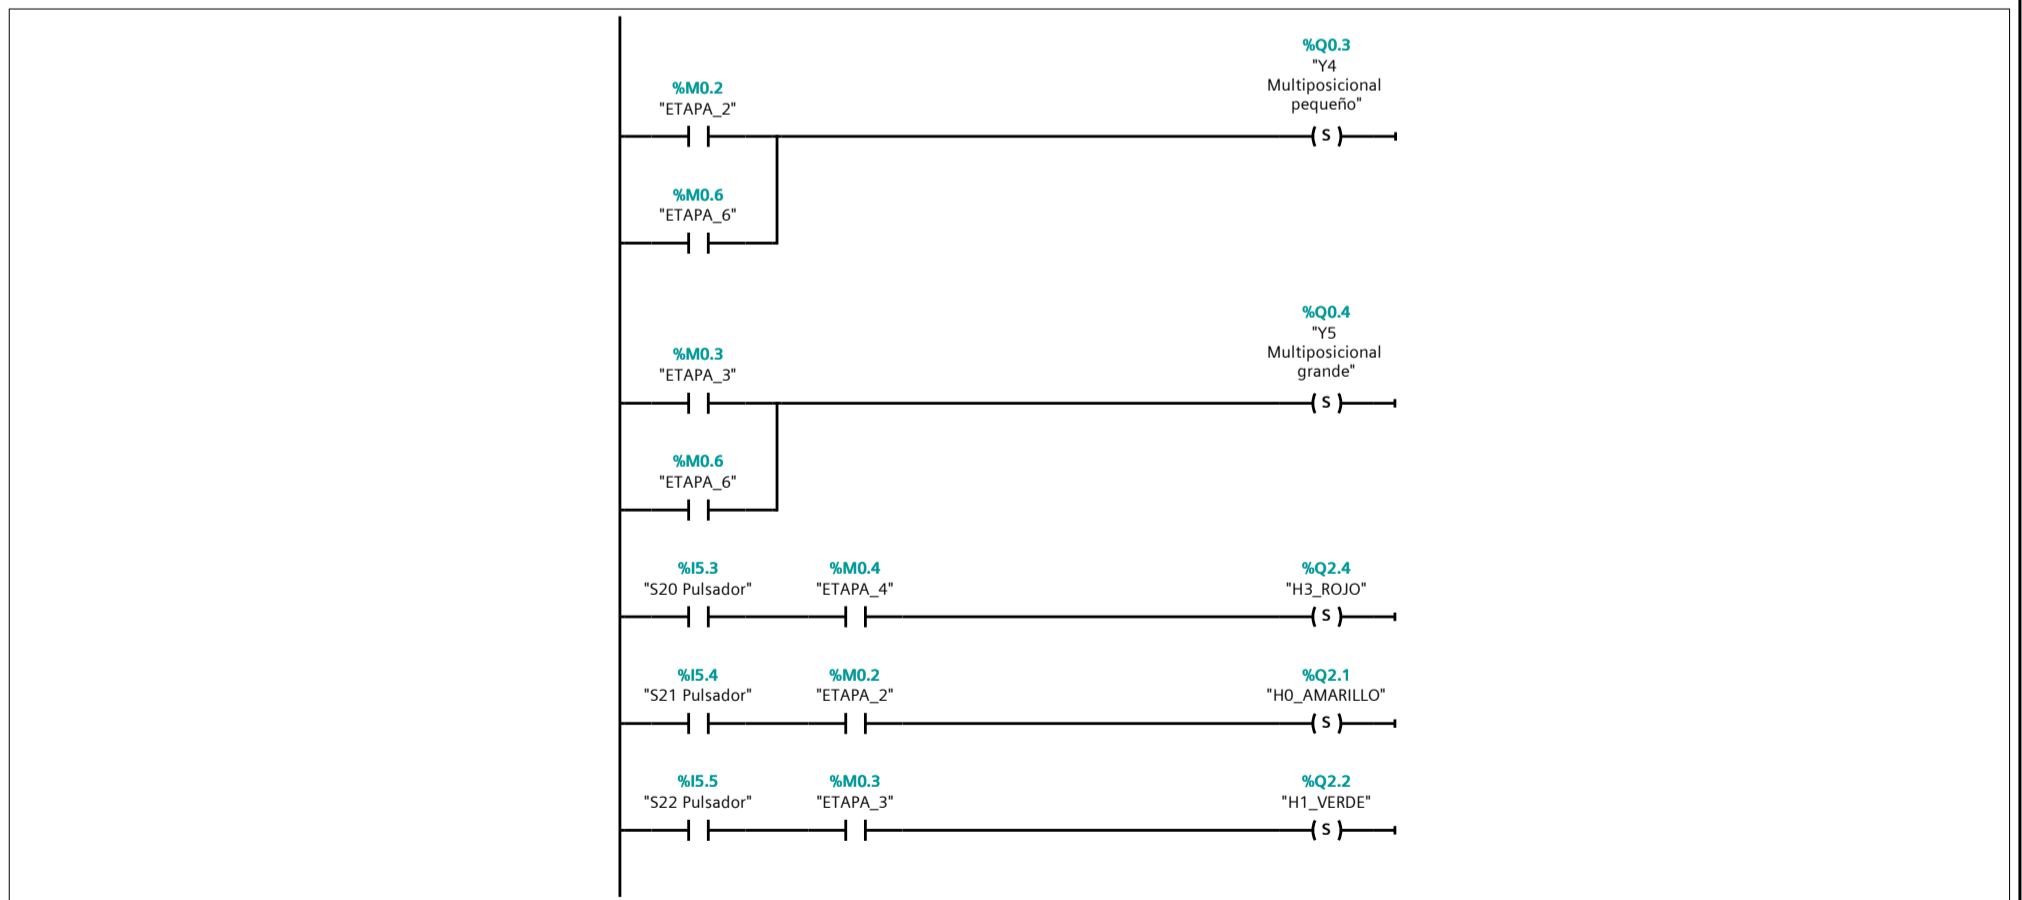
%M0.2
"ETAPA_2"

%M0.6
"ETAPA_6"

%Q0.3
"Y4 Multiposicional pequeño"

S

%M0.3
"ETAPA_3"

%M0.6
"ETAPA_6"

%Q0.4
"Y5 Multiposicional grande"

S

%I5.3
"S20 Pulsador"

%M0.4
"ETAPA_4"

%Q2.4
"H3_ROJO"

S

%I5.4
"S21 Pulsador"

%M0.2
"ETAPA_2"

%Q2.1
"H0_AMARILLO"

S

%I5.5
"S22 Pulsador"

%M0.3
"ETAPA_3"

%Q2.2
"H1_VERDE"

S